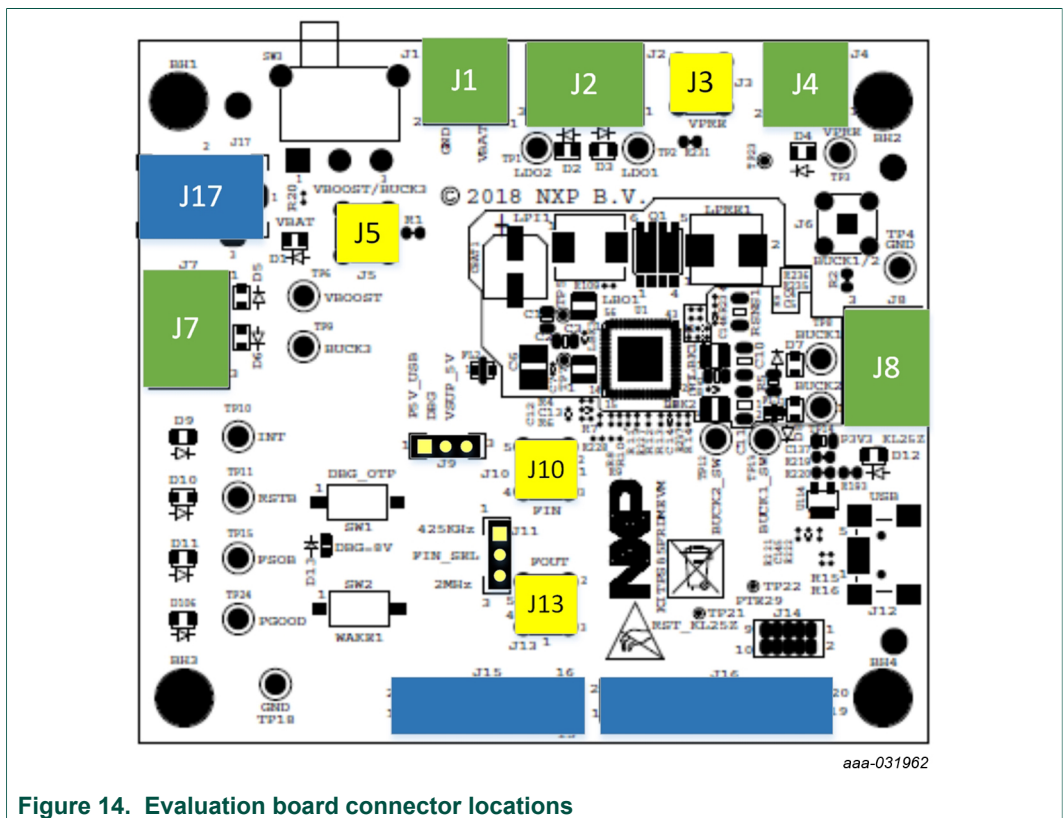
BH1
SW3
J1
J1
J2
J2
J3
J3
J4
J4
GND
VBAT
TP1
LDO2
D2
D3
LDO1
TP2
VPRE
D4
VPRE
TP3
BH2
J17
J17
VBOOST/BUCK3
R20
© 2018 NXP B.V.
VBAT
J5
R1
J5
LP11
Q1
LPRE1
J6
TP4
GND
BUCK1/2
J7
D5
TP6
VBOOST
J7
D6
TP9
BUCK3
J8
J8
BUCK1
D7
BUCK2
P5V_USB
DBG
VSUP_5V
J9
J10
J10
FIN
BUCK2_SW
BUCK1_SW
P3V3_KL25Z
D12
D9
TP10
INT
D10
TP11
RSTB
DBG_OTP
SW1
425KHz
J11
FIN_SEL
2MHz
FOUT
USB
D11
TP15
PSOB
D13
DBG=8V
SW2
J13
J13
TP22
PTA29
R15
R16
D106
TP24
PGOOD
WAKE1
TP21
RST_KL25Z
J14
J12
BH3
GND
TP18
J15
16
J16
20
19
BH4
aaa-031962
Figure 14. Evaluation board connector locations